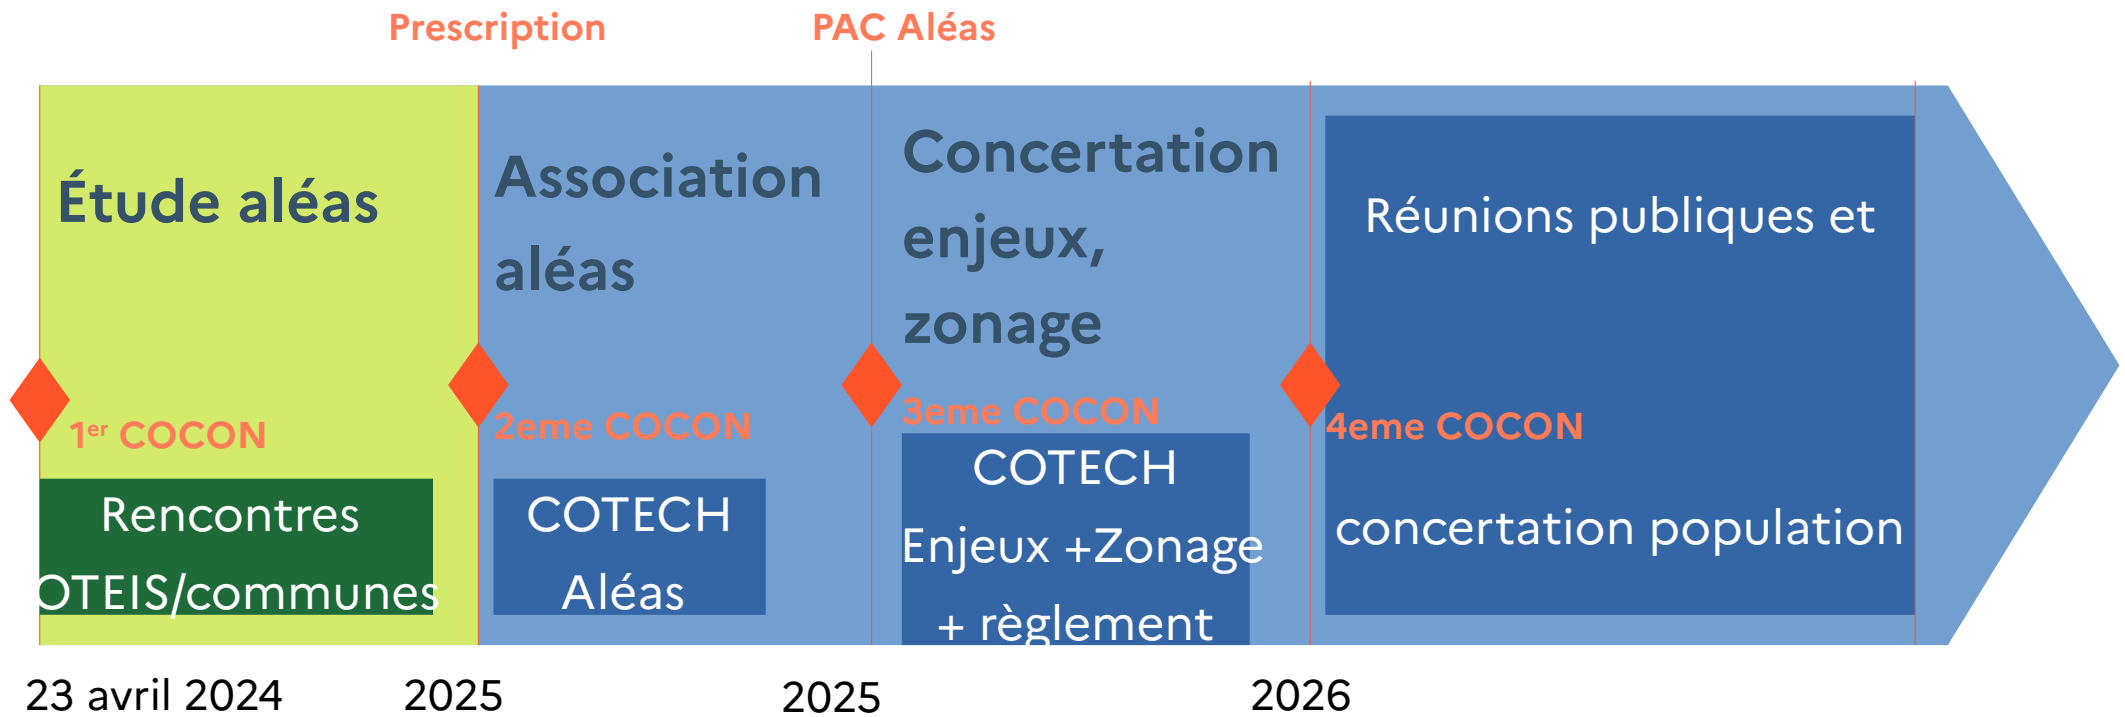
Prescription
PAC Aléas

Étude aléas

1$^{er}$ COCON

Rencontres OTEIS/communes

Association aléas

2eme COCON

COTECH Aléas

Concertation enjeux, zonage

3eme COCON

COTECH Enjeux +Zonage + règlement

Réunions publiques et

4eme COCON

concertation population

23 avril 2024
2025
2025
2026